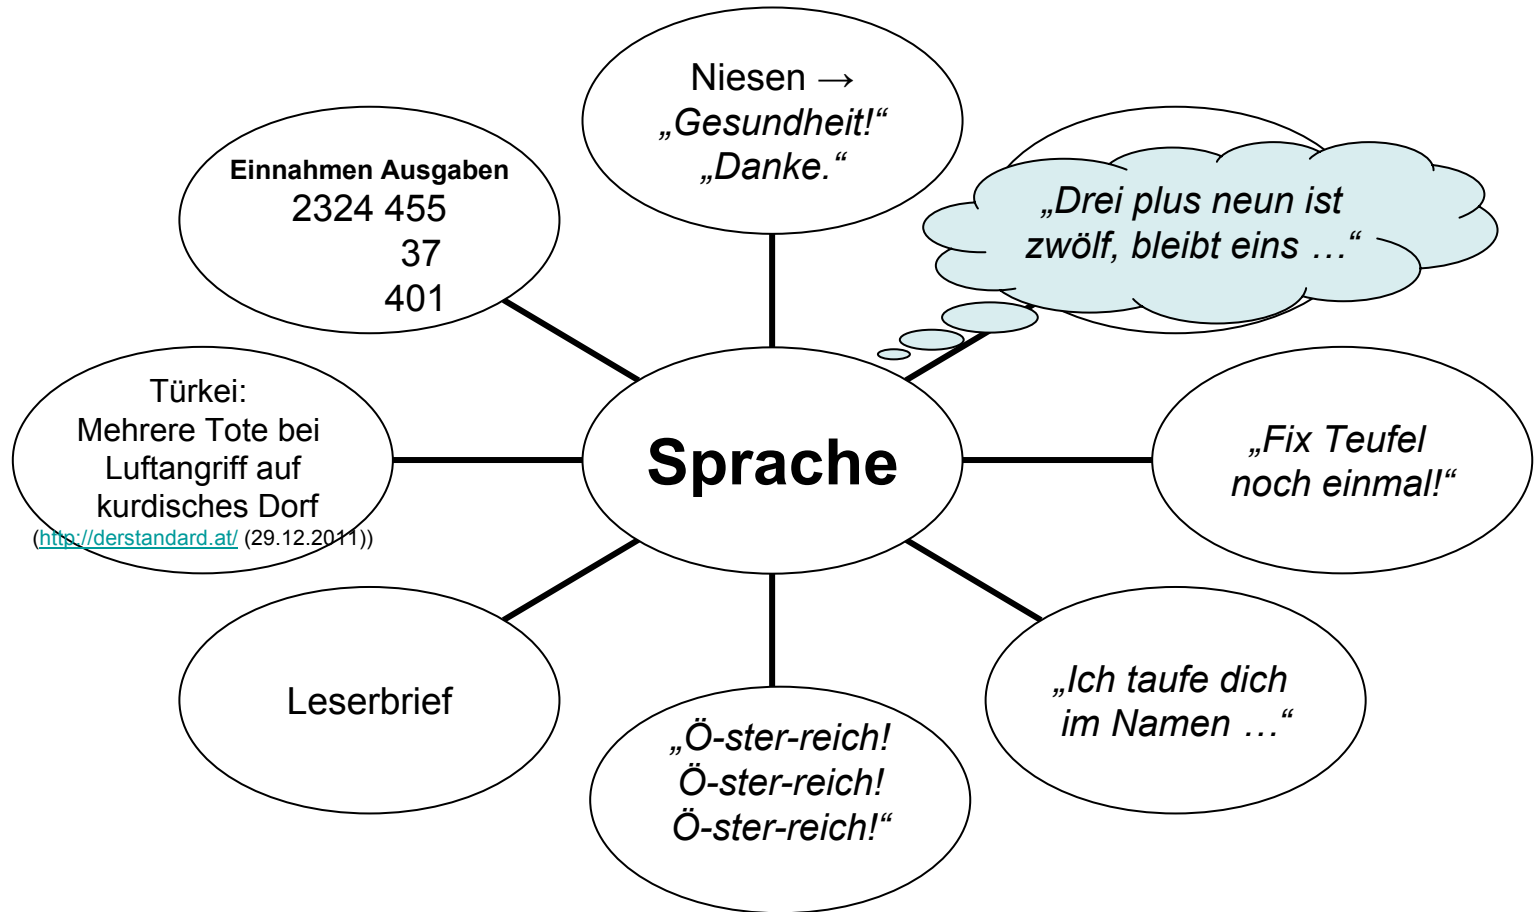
Niesen → „Gesundheit!“ „Danke.“

„Drei plus neun ist zwölf, bleibt eins …“

„Fix Teufel noch einmal!“

„Ich taufe dich im Namen …“

„Ö-ster-reich! Ö-ster-reich! Ö-ster-reich!“

Leserbrief

Türkei: Mehrere Tote bei Luftangriff auf kurdisches Dorf (http://derstandard.at/ (29.12.2011))

Einnahmen Ausgaben
2324 455
37
401

Sprache